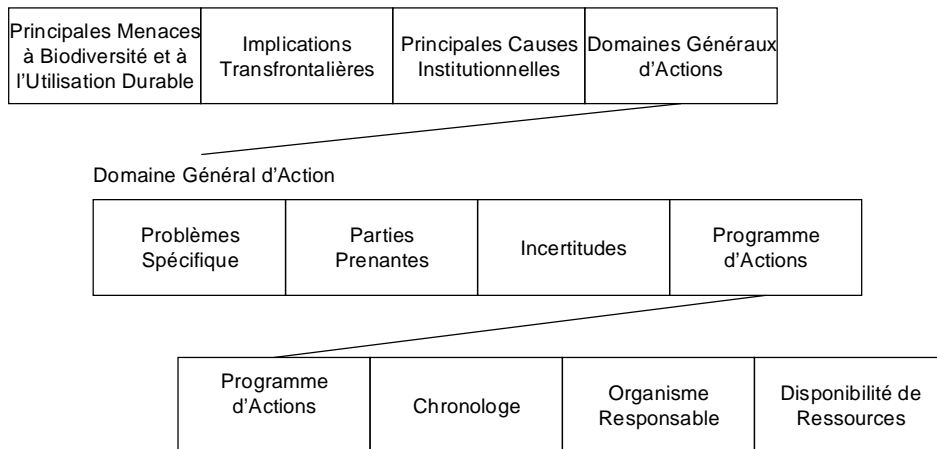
| Principales Menaces à Biodiversité et à l'Utilisation Durable | Implications Transfrontalières | Principales Causes Institutionnelles | Domaines Généraux d'Actions |
|---|---|---|---|

Domaine Général d'Action

| Problèmes Spécifique | Parties Prenantes | Incertitudes | Programme d'Actions |
|---|---|---|---|

| Programme d'Actions | Chronologe | Organisme Responsable | Disponibilité de Ressources |
|---|---|---|---|